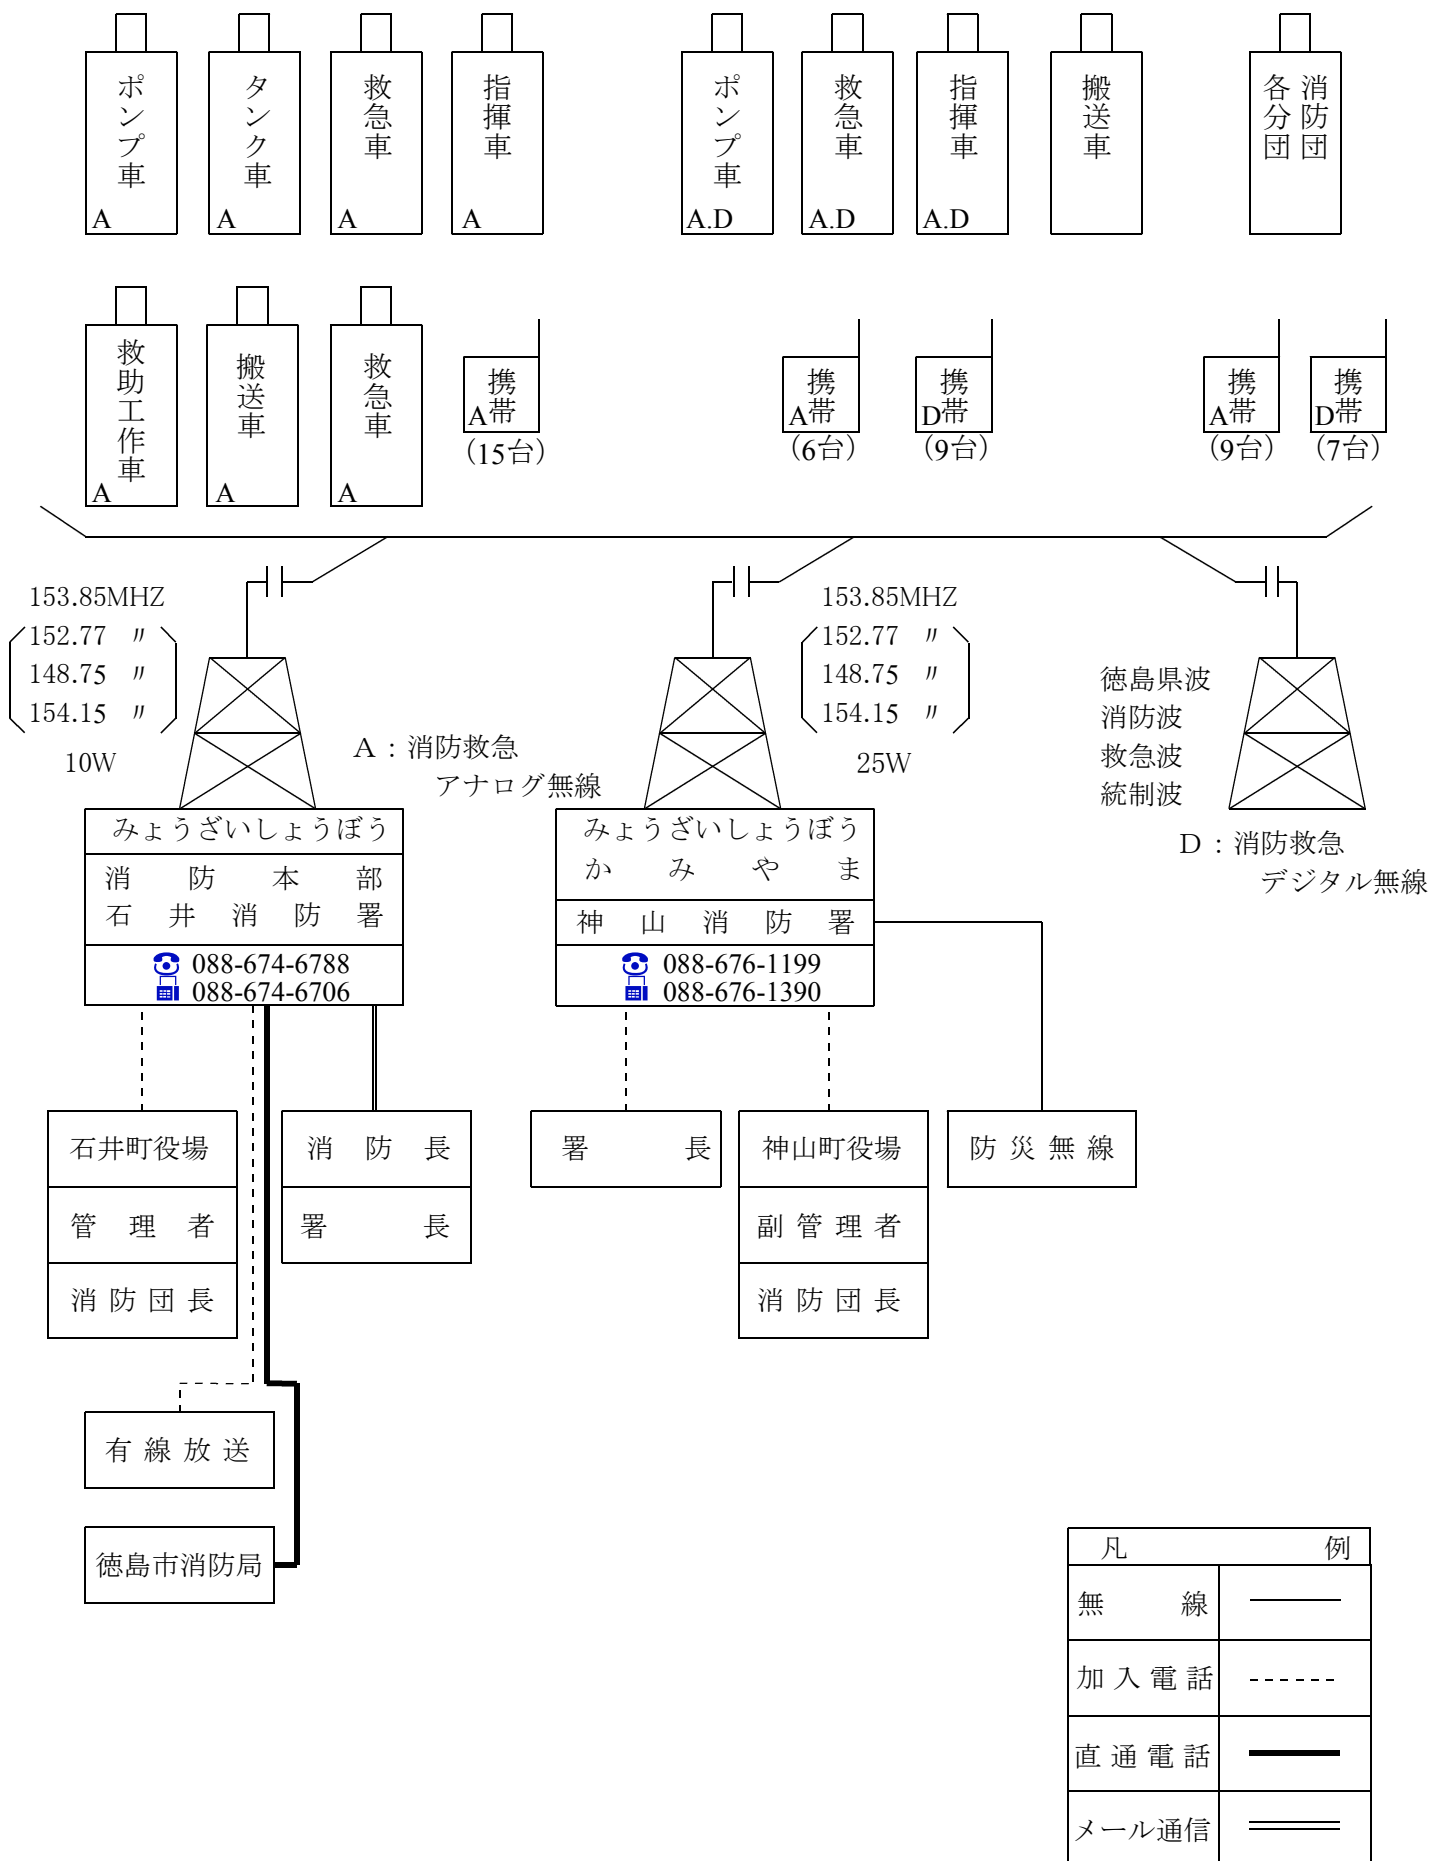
ポンプ車 A

タンク車 A

救急車 A

指揮車 A

ポンプ車 A.D

救急車 A.D

指揮車 A.D

搬送車

消防団各分団

救助工作車 A

搬送車 A

救急車 A

携帯 A (15台)

携帯 A (6台)

携帯 D (9台)

携帯 A (9台)

携帯 D (7台)

153.85MHZ
152.77 〃
148.75 〃
154.15 〃
10W

A：消防救急アナログ無線

153.85MHZ
152.77 〃
148.75 〃
154.15 〃
25W

徳島県波
消防波
救急波
統制波

D：消防救急デジタル無線

みょうざいしょうぼう
消防本部
石井消防署
088-674-6788
088-674-6706

みょうざいしょうぼう
かみやま
神山消防署
088-676-1199
088-676-1390

石井町役場
管理者
消防団長

消防長
署長

署長

神山町役場
副管理者
消防団長

防災無線

有線放送

徳島市消防局

| 凡 | 例 |
|---|---|
| 無線 | ───── |
| 加入電話 | - - - - - |
| 直通電話 | ━━━━━ |
| メール通信 | ═════ |